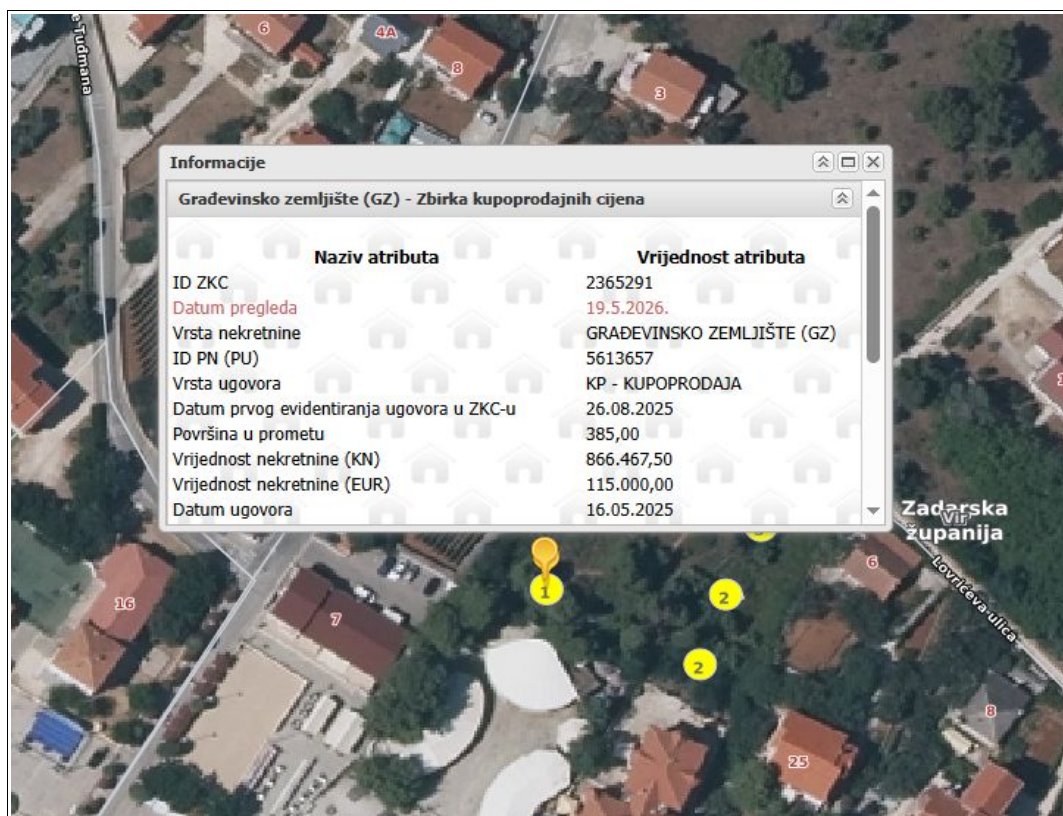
e Tuđmana
6
4A
8
3

Informacije

Građevinsko zemljište (GZ) - Zbirka kupoprodajnih cijena

| Naziv atributa | Vrijednost atributa |
|---|---|
| ID ZKC | 2365291 |
| Datum pregleda | 19.5.2026. |
| Vrsta nekretnine | GRAĐEVINSKO ZEMLJIŠTE (GZ) |
| ID PN (PU) | 5613657 |
| Vrsta ugovora | KP - KUPOPRODAJA |
| Datum prvog evidentiranja ugovora u ZKC-u | 26.08.2025 |
| Površina u prometu | 385,00 |
| Vrijednost nekretnine (KN) | 866.467,50 |
| Vrijednost nekretnine (EUR) | 115.000,00 |
| Datum ugovora | 16.05.2025 |

Zadarska županija
Vir
Lovrićeva ulica
6
1
2
2
16
7
8
25